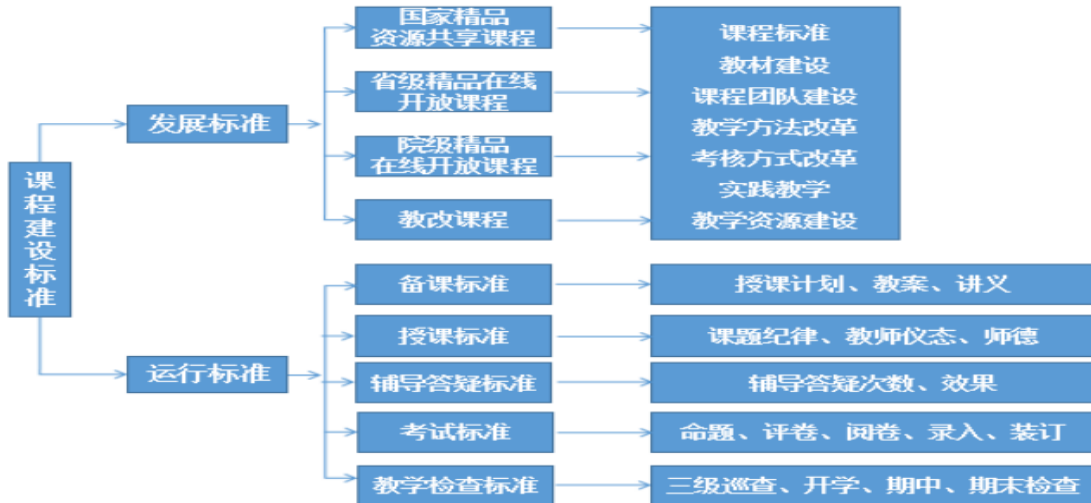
课程建设标准

发展标准

国家精品资源共享课程

省级精品在线开放课程

院级精品在线开放课程

教改课程

课程标准
教材建设
课程团队建设
教学方法改革
考核方式改革
实践教学
教学资源建设

运行标准

备课标准

授课计划、教案、讲义

授课标准

课题纪律、教师仪态、师德

辅导答疑标准

辅导答疑次数、效果

考试标准

命题、评卷、阅卷、录入、装订

教学检查标准

三级巡查、开学、期中、期末检查